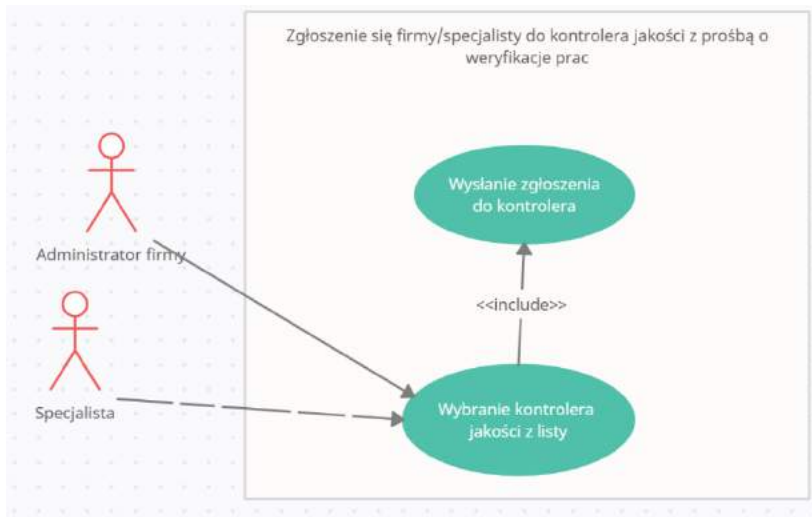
Zgłoszenie się firmy/specjalisty do kontrolera jakości z prośbą o weryfikacje prac

Wysłanie zgłoszenia do kontrolera

<<include>>

Administrator firmy

Specjalista

Wybranie kontrolera jakości z listy